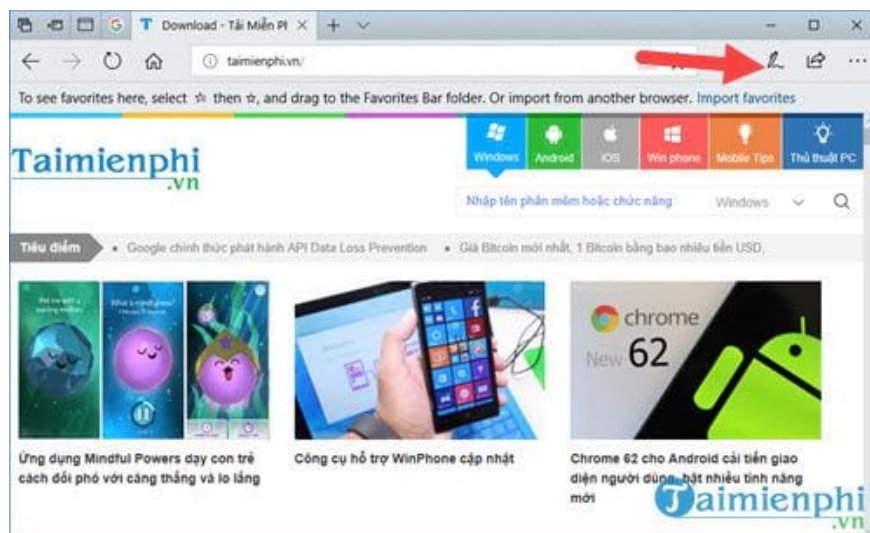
Download - Tải Miễn Pl

taimienphi.vn/

To see favorites here, select ☆ then ☆, and drag to the Favorites Bar folder. Or import from another browser. Import favorites

Taimienphi
.vn

Windows | Android | iOS | Win phone | Mobile Tips | Thủ thuật PC

Nhập tên phần mềm hoặc chức năng | Windows

Tiêu điểm • Google chính thức phát hành API Data Loss Prevention • Giá Bitcoin mới nhất, 1 Bitcoin bằng bao nhiêu tiền USD,

chrome
New 62

Ứng dụng Mindful Powers dạy con trẻ cách đối phó với căng thẳng và lo lắng

Công cụ hỗ trợ WinPhone cập nhật

Chrome 62 cho Android cải tiến giao diện người dùng, bật nhiều tính năng mới

Taimienphi
.vn